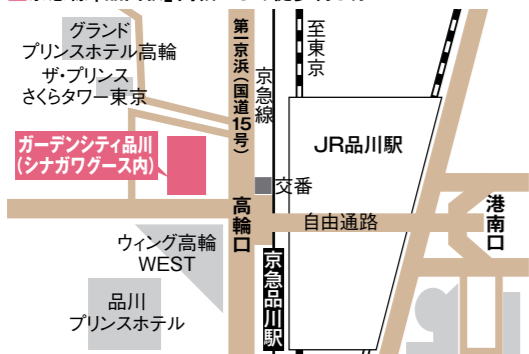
グランド
プリンスホテル高輪

ザ・プリンス
さくらタワー東京

ガーデンシティ品川
(シナガワグース内)

第一京浜(国道15号)

至東京

京急線

JR品川駅

交番

高輪口

自由通路

港南口

ウィング高輪
WEST

京急品川駅

品川
プリンスホテル